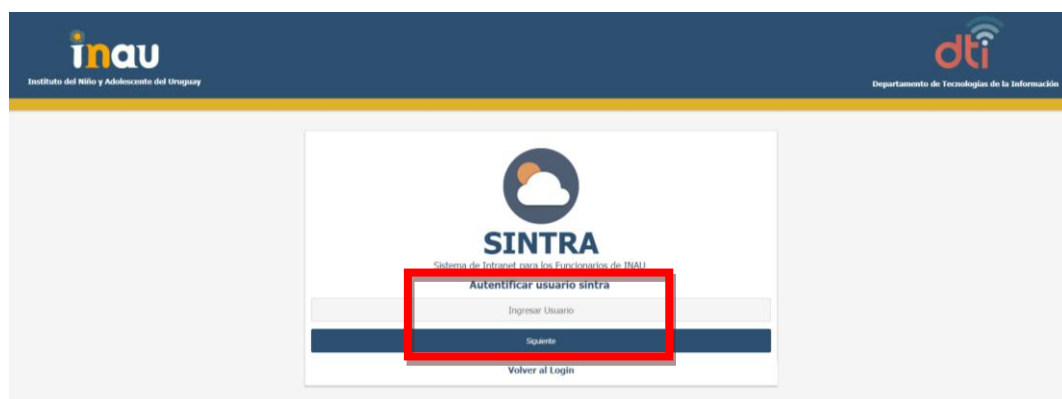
inau
Instituto del Niño y Adolescente del Uruguay

dti
Departamento de Tecnologías de la Información

SINTRA
Sistema de Intranet para los Funcionarios de INAU

Autentificar usuario sintra

Ingresar Usuario

Siguiente

Volver al Login